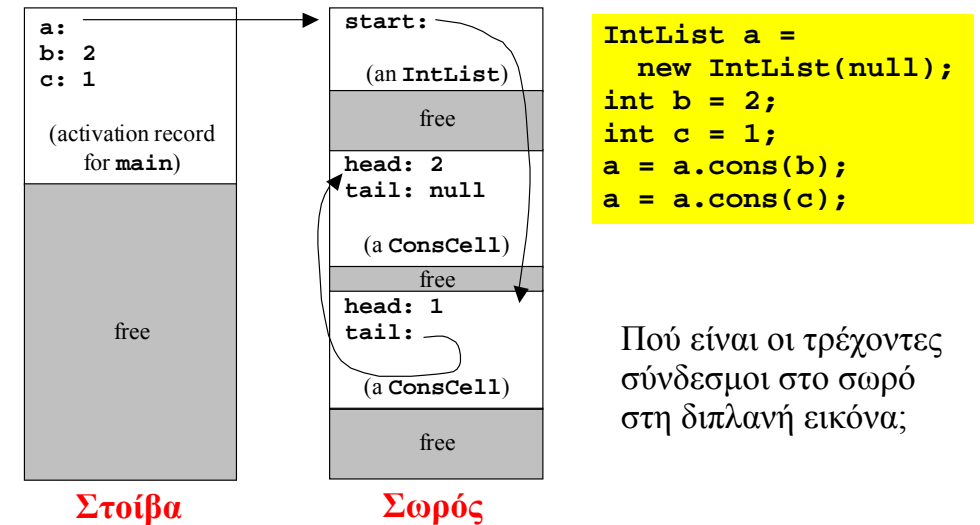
a:
b: 2
c: 1

(activation record for main)

free

Στοίβα

start:

(an IntList)

free

head: 2
tail: null

(a ConsCell)

free

head: 1
tail:

(a ConsCell)

free

Σωρός

IntList a =
  new IntList(null);
int b = 2;
int c = 1;
a = a.cons(b);
a = a.cons(c);

Πού είναι οι τρέχοντες σύνδεσμοι στο σωρό στη διπλανή εικόνα;